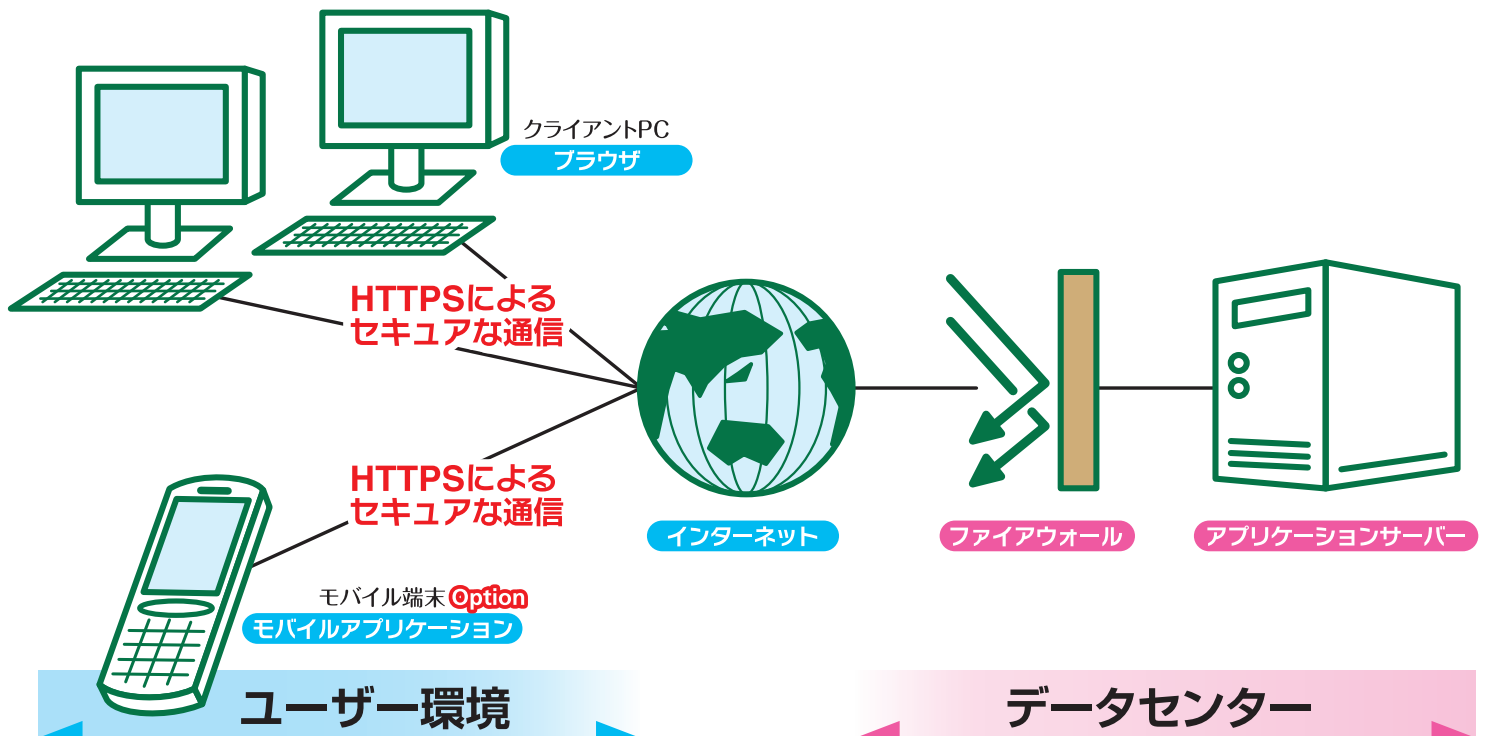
クライアントPC
ブラウザ

HTTPSによるセキュアな通信

HTTPSによるセキュアな通信

モバイル端末 Option
モバイルアプリケーション

インターネット

ファイアウォール

アプリケーションサーバー

ユーザー環境

データセンター